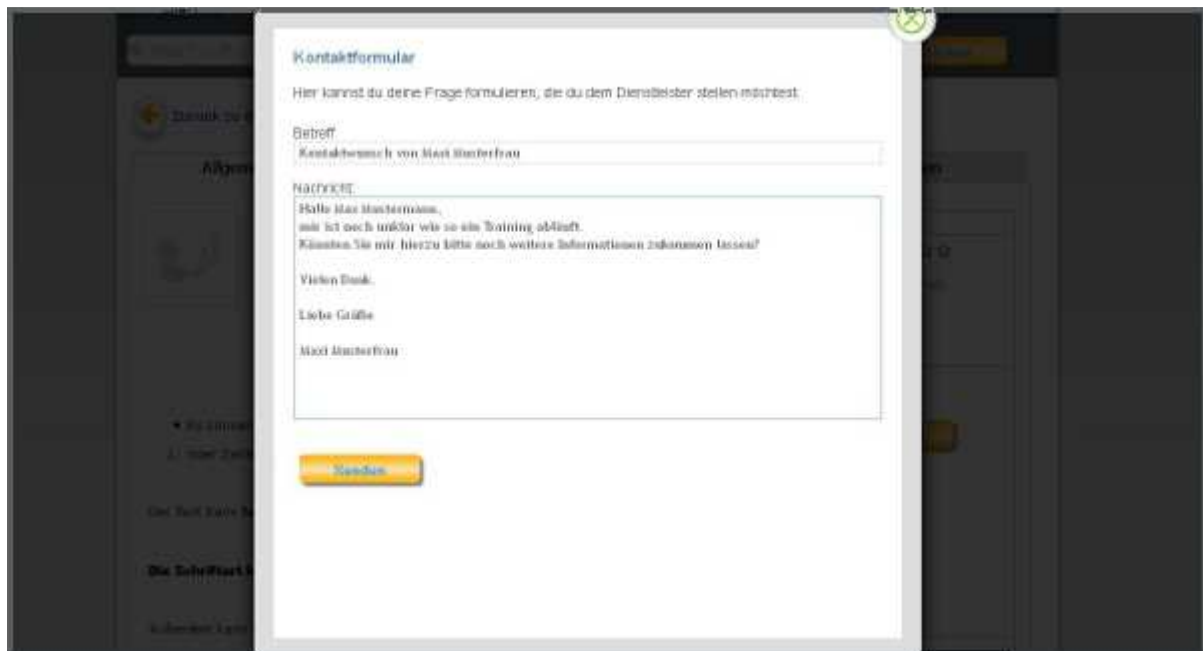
Kontaktformular

Hier kannst du deine Frage formulieren, die du dem Dienstleister stellen möchtest.

Betreff:

Kontaktwunsch von Maxi Musterfrau

Nachricht:

Hallo Max Mustermann,
mir ist noch unklar wie so ein Training abläuft.
Könnten Sie mir hierzu bitte noch weitere Informationen zukommen lassen?

Vielen Dank.

Liebe Grüße

Maxi Musterfrau

Senden

Zurück zu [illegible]

Allgem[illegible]

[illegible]en

Die Schriftart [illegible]